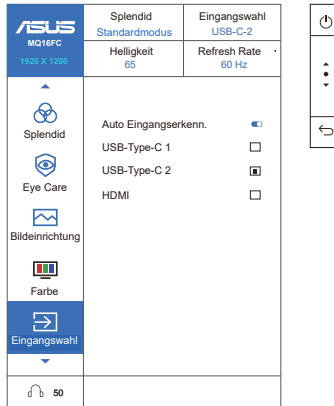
ASUS
MQ16FC
1920 X 1200

| Splendid | Eingangswahl |
|---|---|
| Standardmodus | USB-C-2 |
| Helligkeit | Refresh Rate |
| 65 | 60 Hz |

Splendid
Eye Care
Bildeinrichtung
Farbe
Eingangswahl

Auto Eingangserkenn.
USB-Type-C 1
USB-Type-C 2
HDMI

50